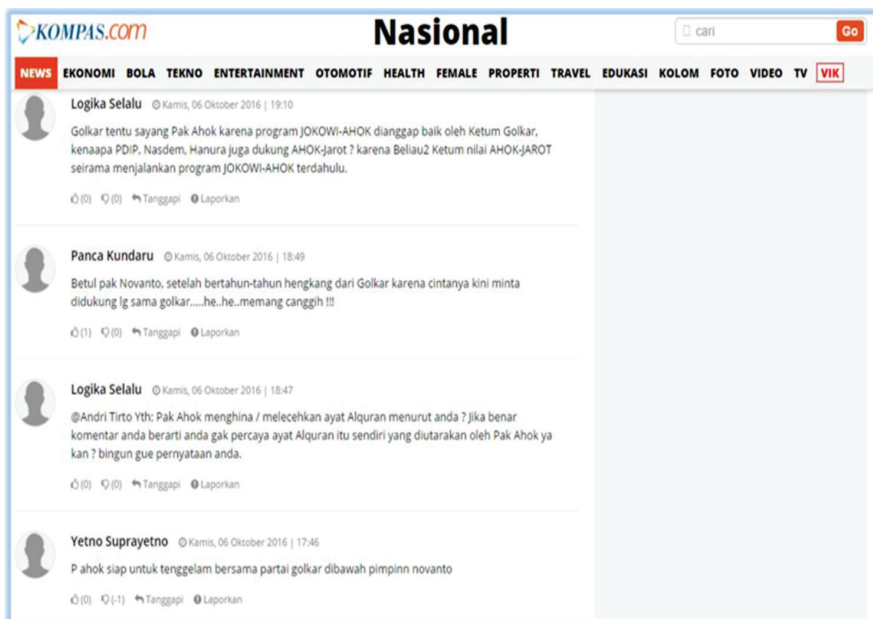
KOMPAS.com

Nasional

cari Go

NEWS EKONOMI BOLA TEKNO ENTERTAINMENT OTOMOTIF HEALTH FEMALE PROPERTI TRAVEL EDUKASI KOLOM FOTO VIDEO TV VIK

Logika Selalu Kamis, 06 Oktober 2016 | 19:10

Golkar tentu sayang Pak Ahok karena program JOKOWI-AHOK dianggap baik oleh Ketum Golkar, kenaapa PDIP, Nasdem, Hanura juga dukung AHOK-Jarot ? karena Beliau2 Ketum nilai AHOK-JAROT seirama menjalankan program JOKOWI-AHOK terdahulu.

(0) (0) Tanggapi Laporkan

Panca Kundaru Kamis, 06 Oktober 2016 | 18:49

Betul pak Novanto, setelah bertahun-tahun hengkang dari Golkar karena cintanya kini minta didukung lg sama golkar.....he..he..memang canggih !!!

(1) (0) Tanggapi Laporkan

Logika Selalu Kamis, 06 Oktober 2016 | 18:47

@Andri Tirto Yth: Pak Ahok menghina / melecehkan ayat Alquran menurut anda ? Jika benar komentar anda berarti anda gak percaya ayat Alquran itu sendiri yang diutarakan oleh Pak Ahok ya kan ? bingun gue pernyataan anda.

(0) (0) Tanggapi Laporkan

Yetno Suprayetno Kamis, 06 Oktober 2016 | 17:46

P ahok siap untuk tenggelam bersama partai golkar dibawah pimpinn novanto

(0) (-1) Tanggapi Laporkan